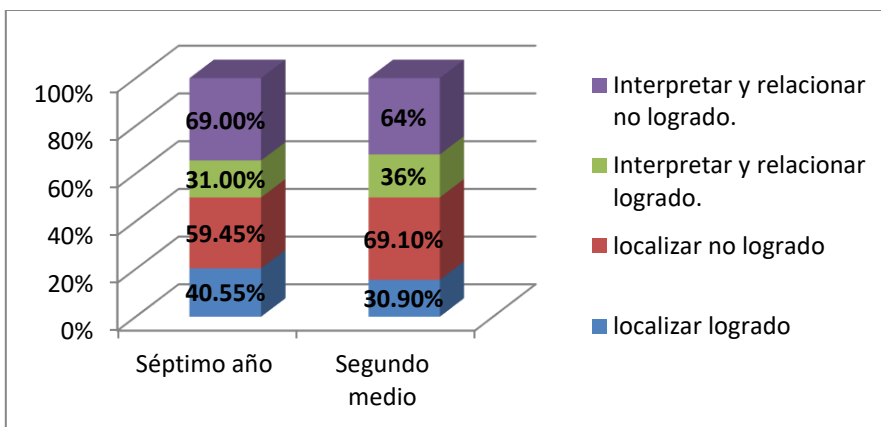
100%
80%
60%
40%
20%
0%

69.00%
31.00%
59.45%
40.55%

64%
36%
69.10%
30.90%

Séptimo año
Segundo medio

Interpretar y relacionar no logrado.
Interpretar y relacionar logrado.
localizar no logrado
localizar logrado